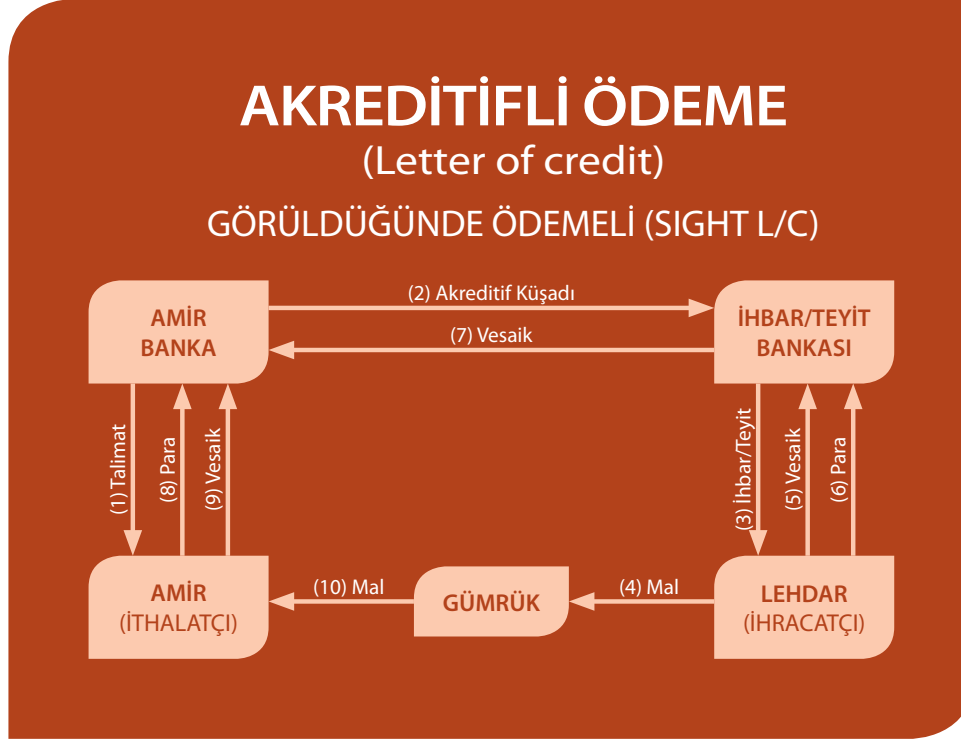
AKREDİTİFLİ ÖDEME
(Letter of credit)
GÖRÜLDÜĞÜNDE ÖDEMELİ (SIGHT L/C)

AMİR BANKA

(2) Akreditif Küşadı

(7) Vesaik

İHBAR/TEYİT BANKASI

(1) Talimat

(8) Para

(9) Vesaik

(3) İhbar/Teyit

(5) Vesaik

(6) Para

AMİR (İTHALATÇI)

(10) Mal

GÜMRÜK

(4) Mal

LEHDAR (İHRACATÇI)